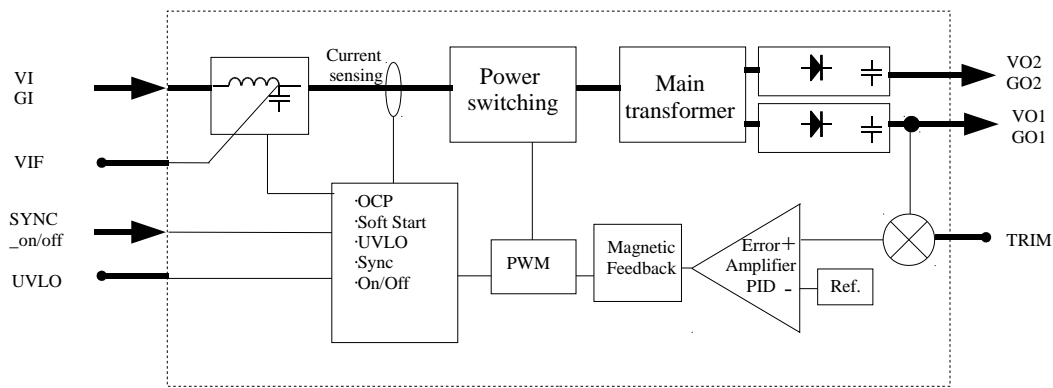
VI
GI

VIF

SYNC
_on/off

UVLO

Current sensing

Power switching

Main transformer

VO2
GO2

VO1
GO1

·OCP
·Soft Start
·UVLO
·Sync
·On/Off

PWM

Magnetic Feedback

Error Amplifier PID

+

-

Ref.

TRIM